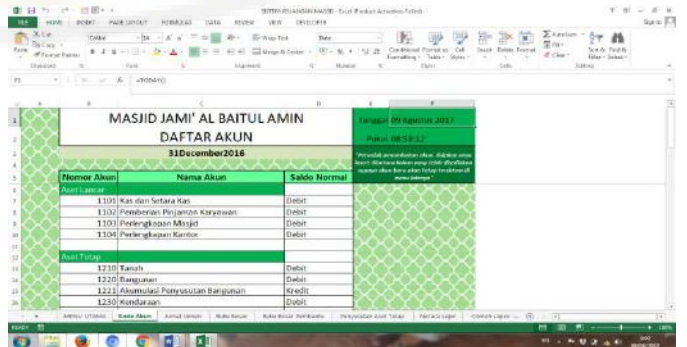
SISTEM KEUANGAN MASJID - Excel (Product Activation Failed)

FILE HOME INSERT PAGE LAYOUT FORMULAS DATA REVIEW VIEW DEVELOPER

Cut Copy Format Painter Paste Calibri 14 Wrap Text Merge & Center Date Conditional Formatting Format as Table Cell Styles Insert Delete Format AutoSum Fill Clear Sort & Filter Find & Select

Clipboard Font Alignment Number Styles Cells Editing

F1 =TODAY()

MASJID JAMI' AL BAITUL AMIN
DAFTAR AKUN
31December2016

Tanggal 09 Agustus 2017

Pukul 08:59:12

| Nomor Akun | Nama Akun | Saldo Normal |
|---|---|---|
| Aset Lancar | | |
| 1101 | Kas dan Setara Kas | Debit |
| 1102 | Pemberian Pinjaman Karyawan | Debit |
| 1103 | Perlengkapan Masjid | Debit |
| 1104 | Perlengkapan Kantor | Debit |
| Aset Tetap | | |
| 1210 | Tanah | Debit |
| 1220 | Bangunan | Debit |
| 1221 | Akumulasi Penyusutan Bangunan | Kredit |
| 1230 | Kendaraan | Debit |

Menu Utama Kode Akun Jurnal Umum Buku Besar Buku Besar Pembantu Penyusutan Aset Tetap Neraca Saldo

READY 100%